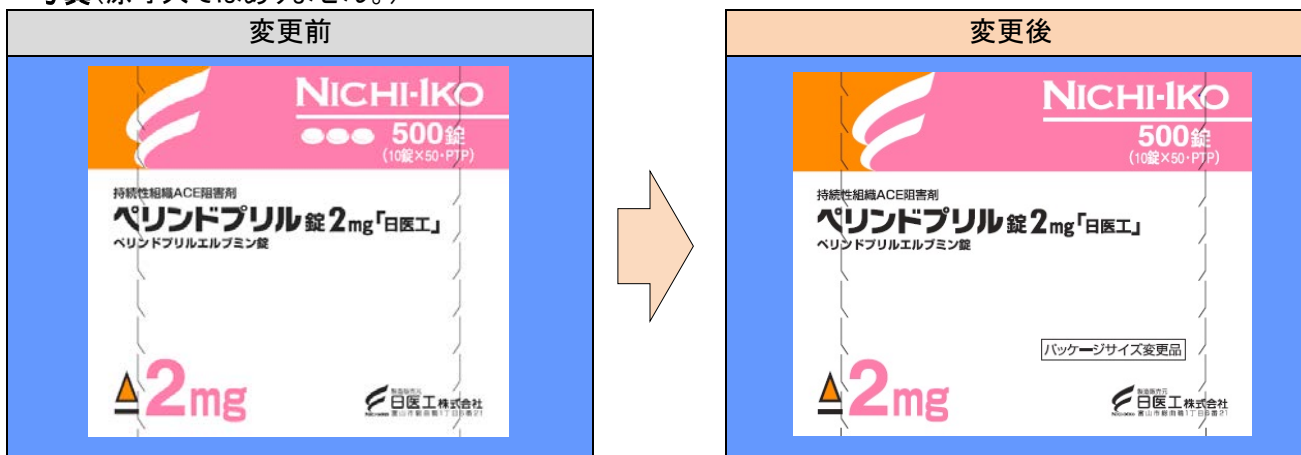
変更前

NICHI-IKO
500錠
(10錠×50・PTP)
持続性組織ACE阻害剤
ペリンドプリル錠2mg「日医工」
ペリンドプリルエルブミン錠
2mg
日医工株式会社
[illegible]

変更後

NICHI-IKO
500錠
(10錠×50・PTP)
持続性組織ACE阻害剤
ペリンドプリル錠2mg「日医工」
ペリンドプリルエルブミン錠
パッケージサイズ変更品
2mg
日医工株式会社
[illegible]